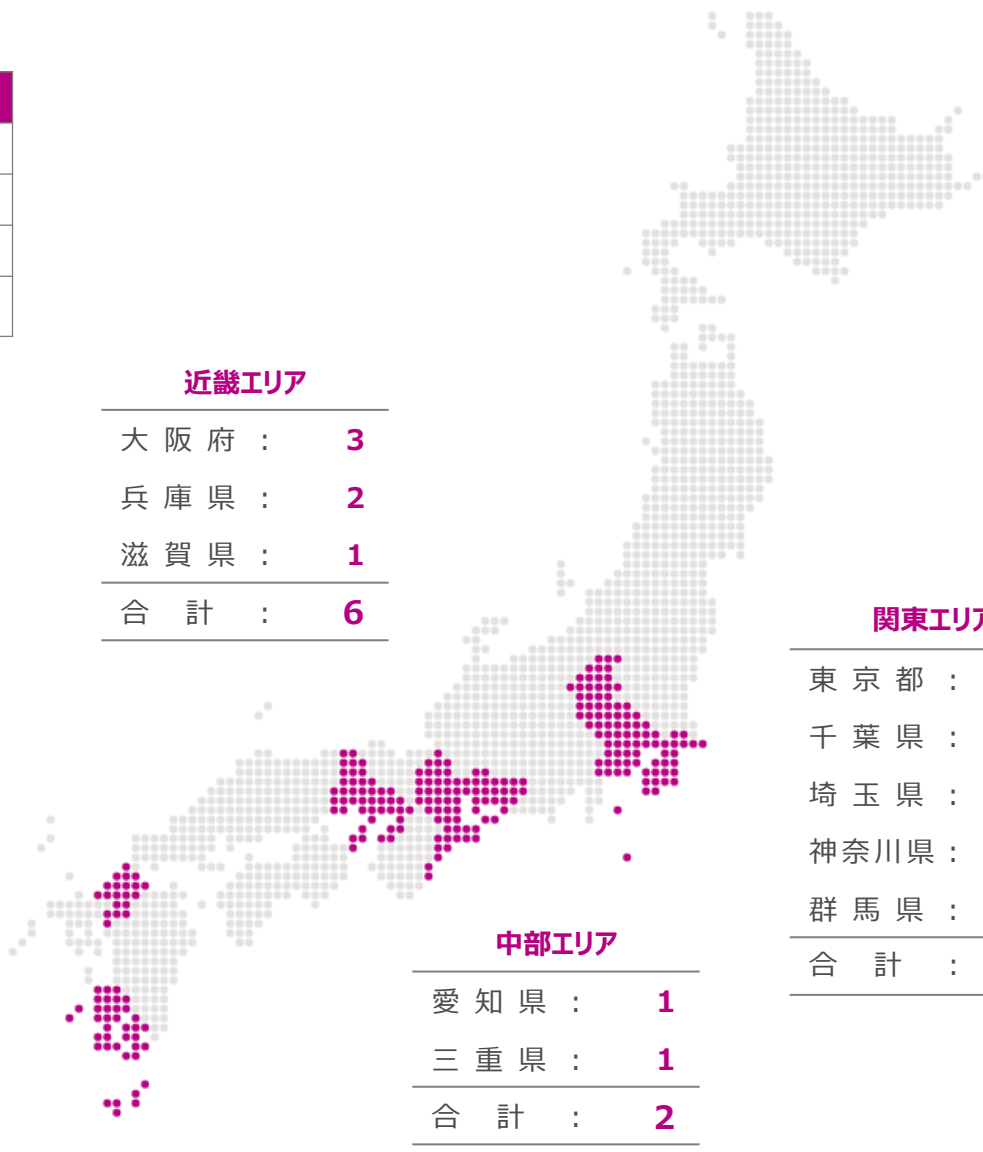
近畿エリア

| | | |
|---|---|---|
| 大阪府 | : | 3 |
| 兵庫県 | : | 2 |
| 滋賀県 | : | 1 |
| 合　計 | : | 6 |

関東エリア

| | |
|---|---|
| 東京都 | : |
| 千葉県 | : |
| 埼玉県 | : |
| 神奈川県 | : |
| 群馬県 | : |
| 合　計 | : |

中部エリア

| | | |
|---|---|---|
| 愛知県 | : | 1 |
| 三重県 | : | 1 |
| 合　計 | : | 2 |